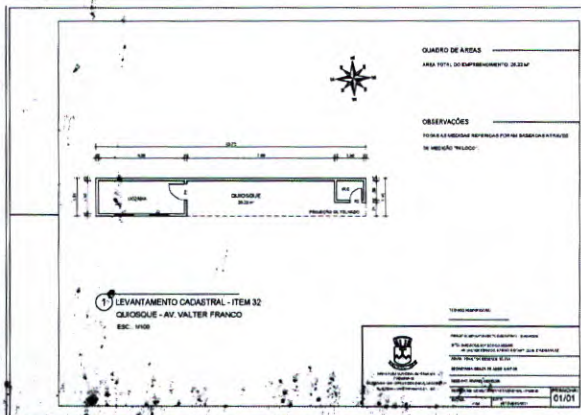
QUADRO DE AREAS
AREA TOTAL DO EMPREENDIMENTO: 28,33 m²

OBSERVAÇÕES
TODAS AS MEDIDAS REFERIDAS FORAM BASEADAS ATRAVÉS DE MEDIÇÃO "IN LOCO"

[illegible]

COZINHA

QUIOSQUE
28,33 m²

W.C.

PROJEÇÃO DO TELHADO

1 LEVANTAMENTO CADASTRAL - ITEM 32
QUIOSQUE - AV. VALTER FRANCO
ESC.: 1/100

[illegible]

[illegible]

01/01